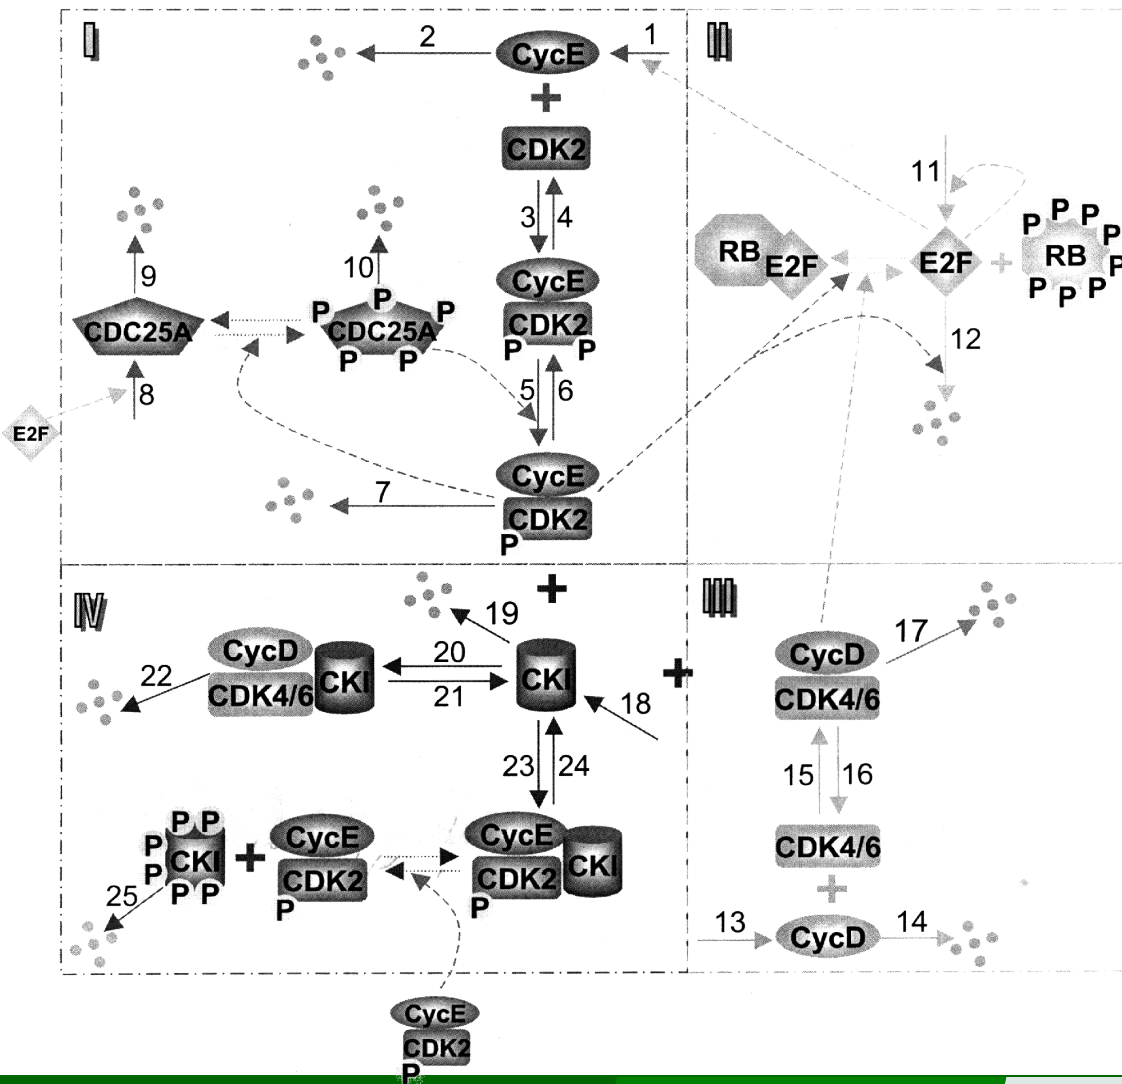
I

2

CycE

1

II

+

CDK2

3 4

CycE
CDK2
P P

5 6

CycE
CDK2
P

7

9

CDC25A

8

E2F

10

P
P CDC25A P
P P

11

RB E2F

E2F

+

P P P P
RB P
P P P

12

IV

19

+

CycD
CDK4/6

CKI

20

21

CKI

22

18

+

23 24

P P
P CKI
P P P

25

+

CycE
CDK2
P

CycE
CDK2 CKI
P

CycE
CDK2
P

III

CycD
CDK4/6

17

15 16

CDK4/6

+

13

CycD

14